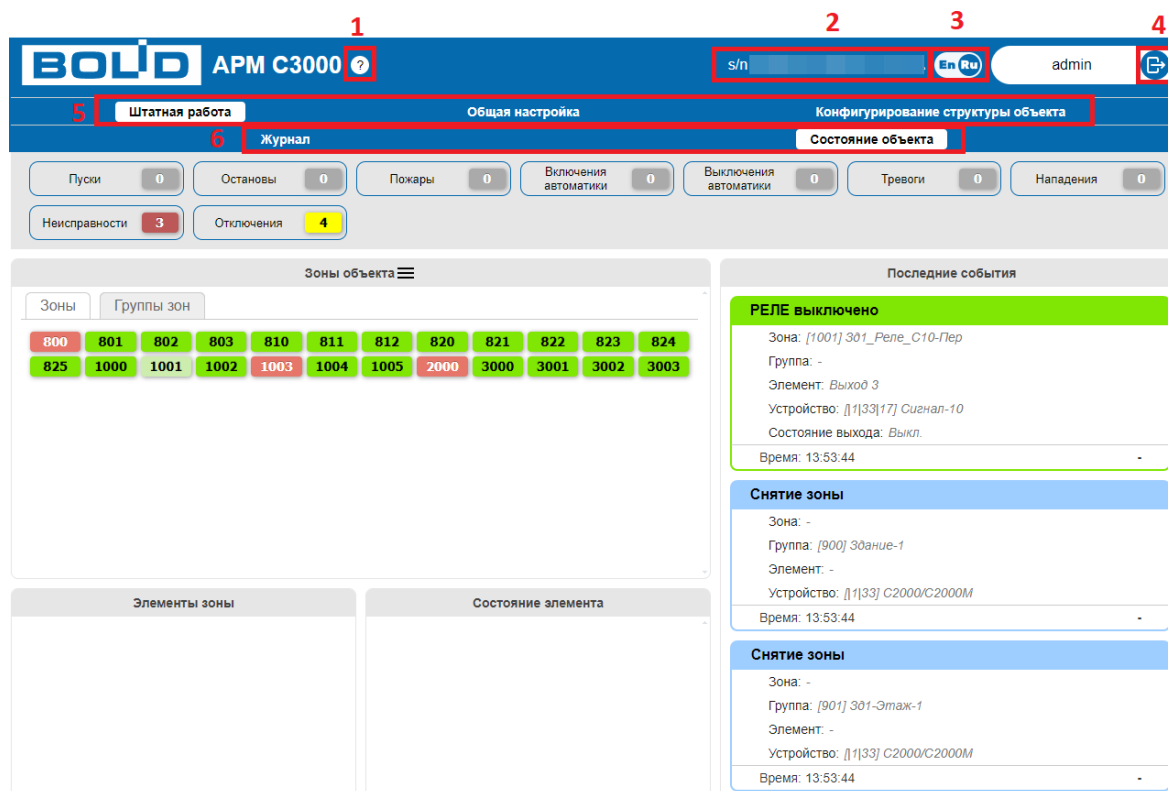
1 2 3 4

BOLID АРМ С3000 ?

s/n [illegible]

En Ru

admin

5 Штатная работа Общая настройка Конфигурирование структуры объекта

6 Журнал Состояние объекта

Пуски 0
Остановы 0
Пожары 0
Включения автоматики 0
Выключения автоматики 0
Тревоги 0
Нападения 0
Неисправности 3
Отключения 4

Зоны объекта

Зоны Группы зон

800 801 802 803 810 811 812 820 821 822 823 824
825 1000 1001 1002 1003 1004 1005 2000 3000 3001 3002 3003

Элементы зоны

Состояние элемента

Последние события

РЕЛЕ выключено
Зона: [1001] Зд1_Реле_С10-Пер
Группа: -
Элемент: Выход 3
Устройство: [1|33|17] Сигнал-10
Состояние выхода: Выкл.
Время: 13:53:44 -

Снятие зоны
Зона: -
Группа: [900] Здание-1
Элемент: -
Устройство: [1|33] С2000/С2000М
Время: 13:53:44 -

Снятие зоны
Зона: -
Группа: [901] Зд1-Этаж-1
Элемент: -
Устройство: [1|33] С2000/С2000М
Время: 13:53:44 -